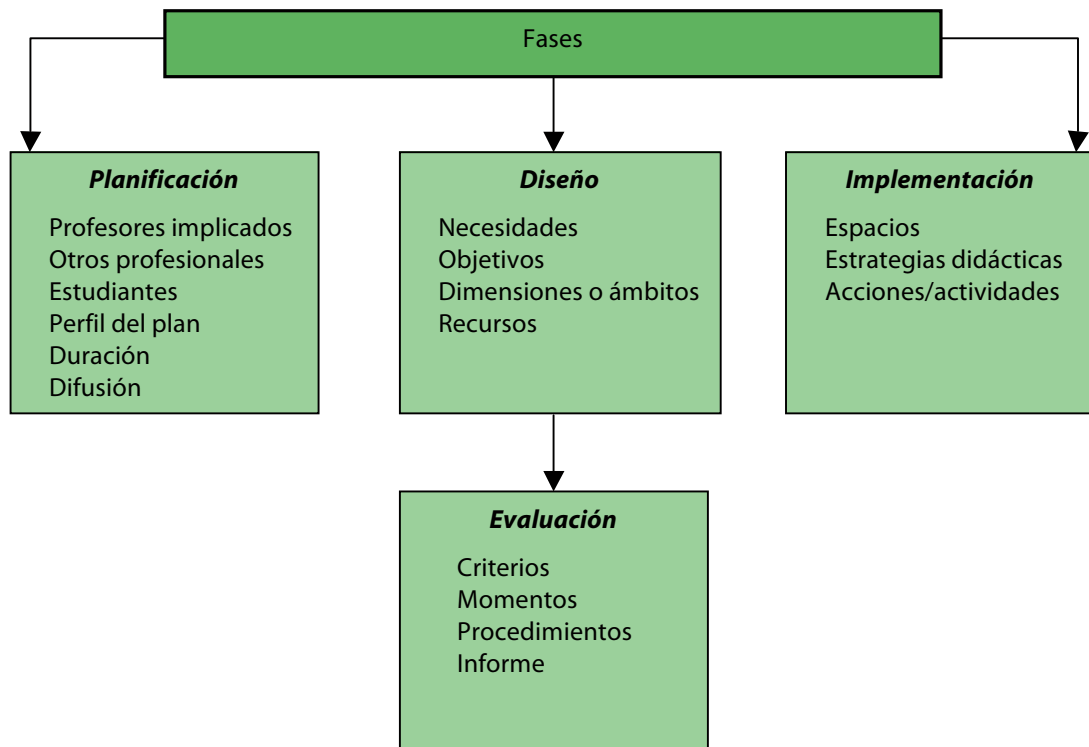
Fases

Planificación

Profesores implicados
Otros profesionales
Estudiantes
Perfil del plan
Duración
Difusión

Diseño

Necesidades
Objetivos
Dimensiones o ámbitos
Recursos

Implementación

Espacios
Estrategias didácticas
Acciones/actividades

Evaluación

Criterios
Momentos
Procedimientos
Informe